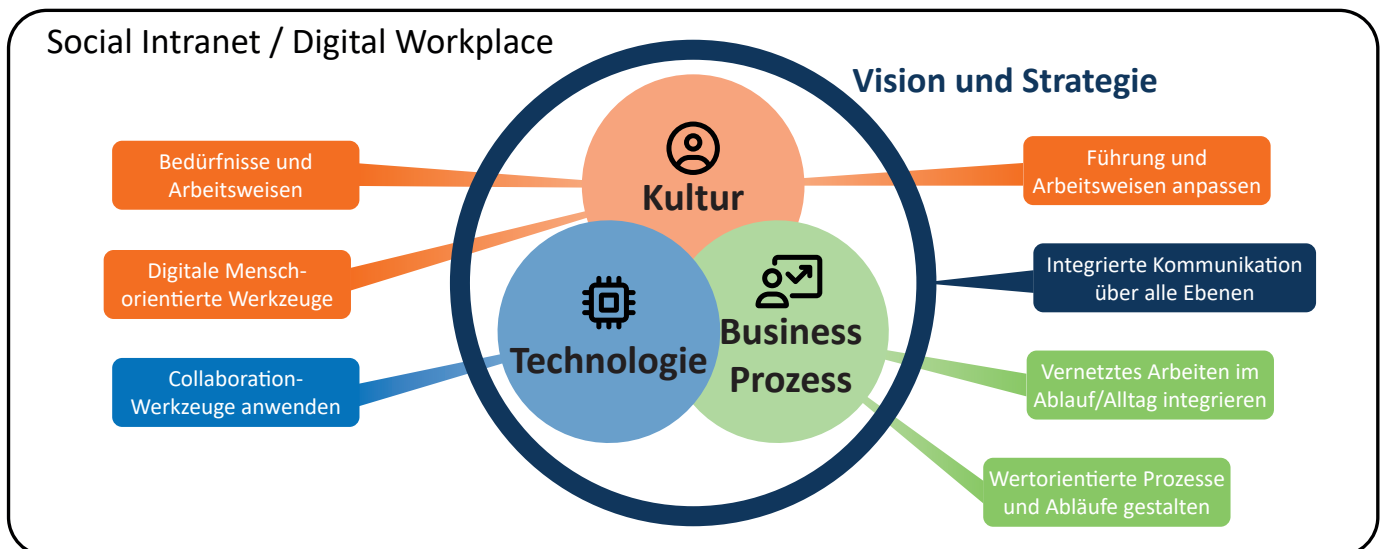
Social Intranet / Digital Workplace

Vision und Strategie

Bedürfnisse und Arbeitsweisen

Digitale Mensch-orientierte Werkzeuge

Collaboration-Werkzeuge anwenden

Kultur

Technologie

Business Prozess

Führung und Arbeitsweisen anpassen

Integrierte Kommunikation über alle Ebenen

Vernetztes Arbeiten im Ablauf/Alltag integrieren

Wertorientierte Prozesse und Abläufe gestalten